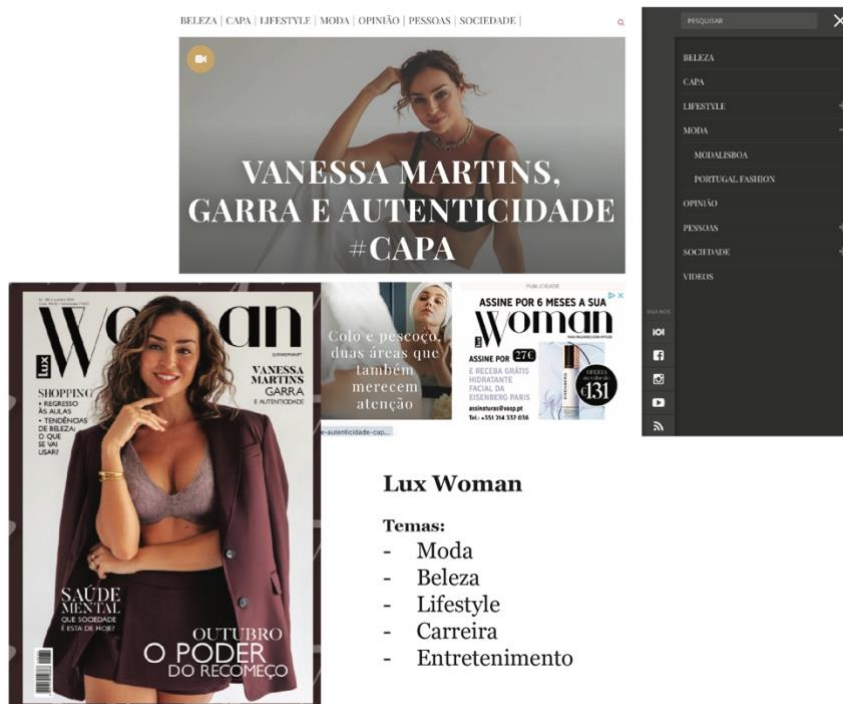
BELEZA | CAPA | LIFESTYLE | MODA | OPINIÃO | PESSOAS | SOCIEDADE |

VANESSA MARTINS, GARRA E AUTENTICIDADE #CAPA

PESQUISAR

BELEZA
CAPA
LIFESTYLE
MODA
MODALISBOA
PORTUGAL FASHION
OPINIÃO
PESSOAS
SOCIEDADE
VIDEOS

Lux Woman

VANESSA MARTINS GARRA E AUTENTICIDADE

SHOPPING
• REGRESSO ÀS AULAS
• TENDÊNCIAS DE BELEZA: O QUE SE VAI USAR?

SAÚDE MENTAL
QUE SOCIEDADE É ESTA DE HOJE?

OUTUBRO
O PODER DO RECOMEÇO

Colo e pescoço, duas áreas que também merecem atenção

PUBLICIDADE
ASSINE POR 6 MESES A SUA Woman
ASSINE POR 27€
E RECEBA GRÁTIS HIDRATANTE FACIAL DA EISENBERG PARIS
€131
assinaturas@vasp.pt
Tel.: +351 214 337 036

e-autenticidade-cap...

Lux Woman

Temas:
- Moda
- Beleza
- Lifestyle
- Carreira
- Entretenimento